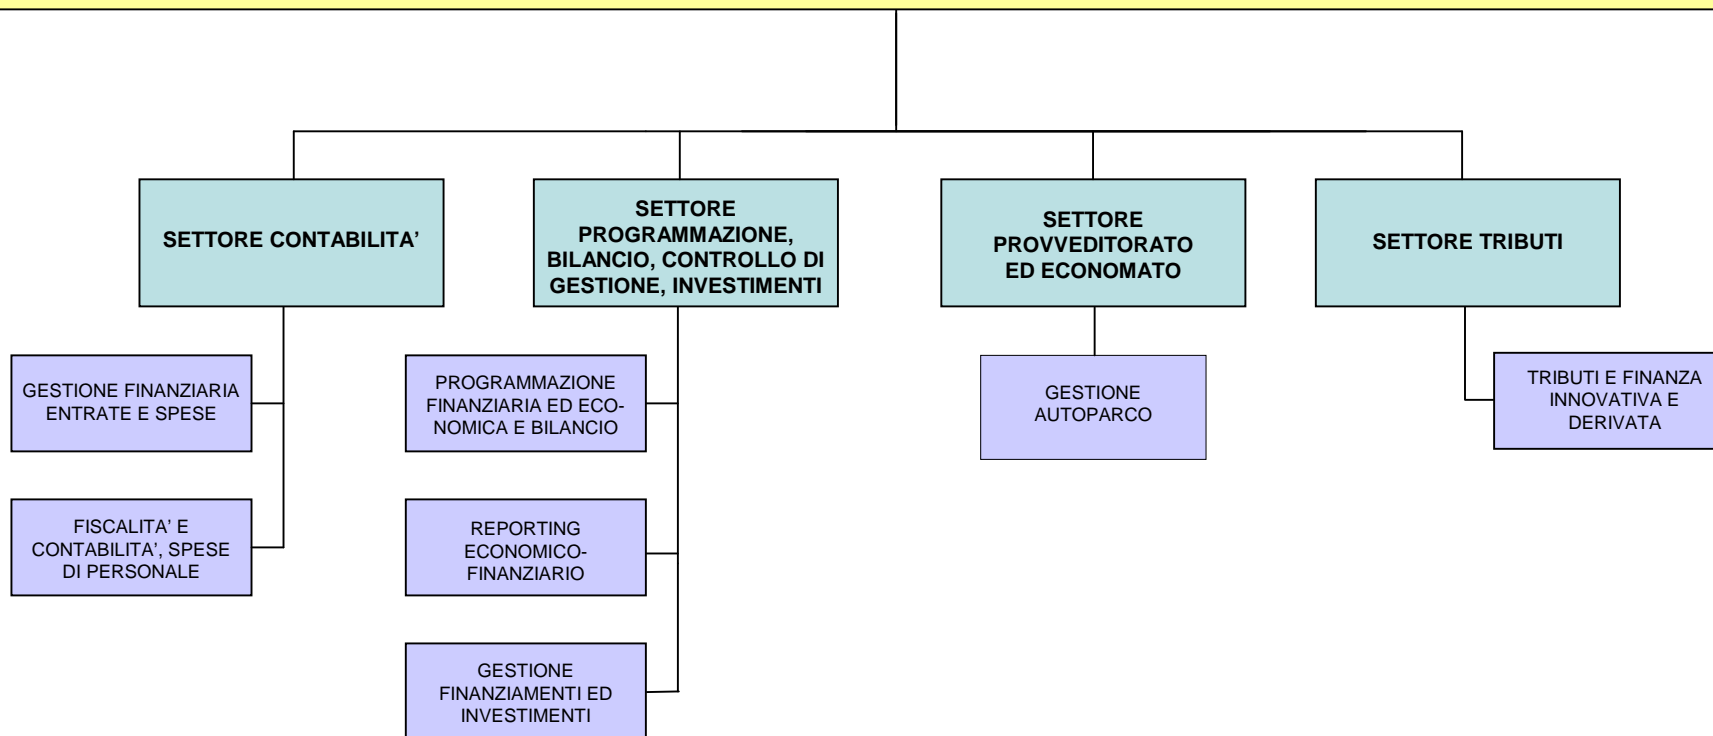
SETTORE CONTABILITA'

GESTIONE FINANZIARIA ENTRATE E SPESE

FISCALITA' E CONTABILITA', SPESE DI PERSONALE

SETTORE PROGRAMMAZIONE, BILANCIO, CONTROLLO DI GESTIONE, INVESTIMENTI

PROGRAMMAZIONE FINANZIARIA ED ECONOMICA E BILANCIO

REPORTING ECONOMICO-FINANZIARIO

GESTIONE FINANZIAMENTI ED INVESTIMENTI

SETTORE PROVVEDITORATO ED ECONOMATO

GESTIONE AUTOPARCO

SETTORE TRIBUTI

TRIBUTI E FINANZA INNOVATIVA E DERIVATA